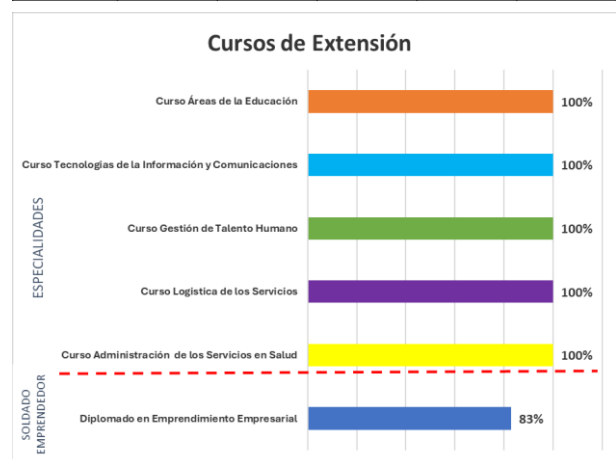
Cursos de Extensión

ESPECIALIDADES

Curso Áreas de la Educación 100%

Curso Tecnologías de la Información y Comunicaciones 100%

Curso Gestión de Talento Humano 100%

Curso Logística de los Servicios 100%

Curso Administración de los Servicios en Salud 100%

SOLDADO EMPRENDEDOR

Diplomado en Emprendimiento Empresarial 83%